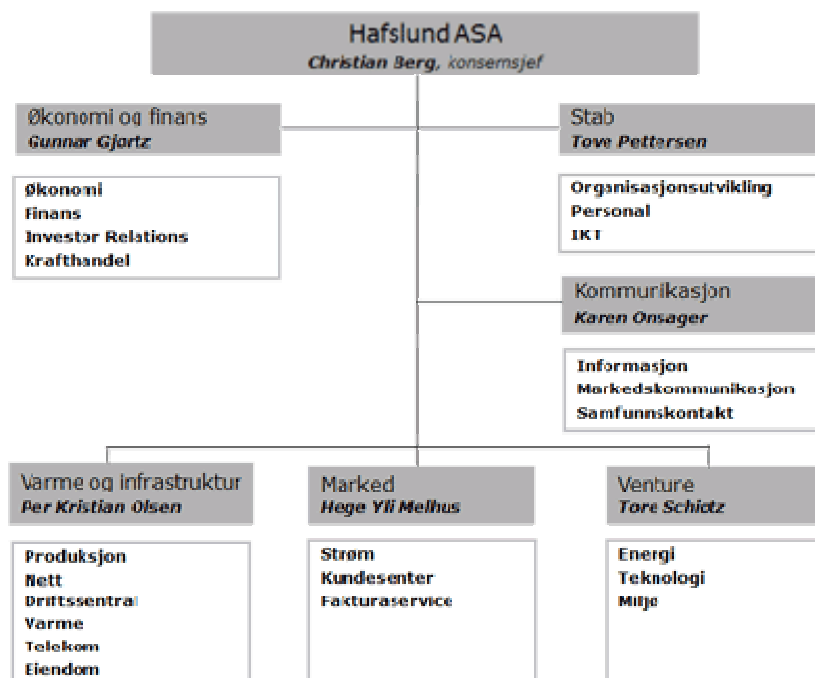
Hafslund ASA
Christian Berg, konsernsjef

Økonomi og finans
Gunnar Gjørtz

Økonomi
Finans
Investor Relations
Krafthandel

Stab
Tove Pettersen

Organisasjonsutvikling
Personal
IKT

Kommunikasjon
Karen Onsager

Informasjon
Markedskommunikasjon
Samfunnskontakt

Varme og infrastruktur
Per Kristian Olsen

Produksjon
Nett
Driftssentral
Varme
Telekom
Eiendom

Marked
Hege Yli Melhus

Strøm
Kundesenter
Fakturaservice

Venture
Tore Schiøtz

Energi
Teknologi
Miljø